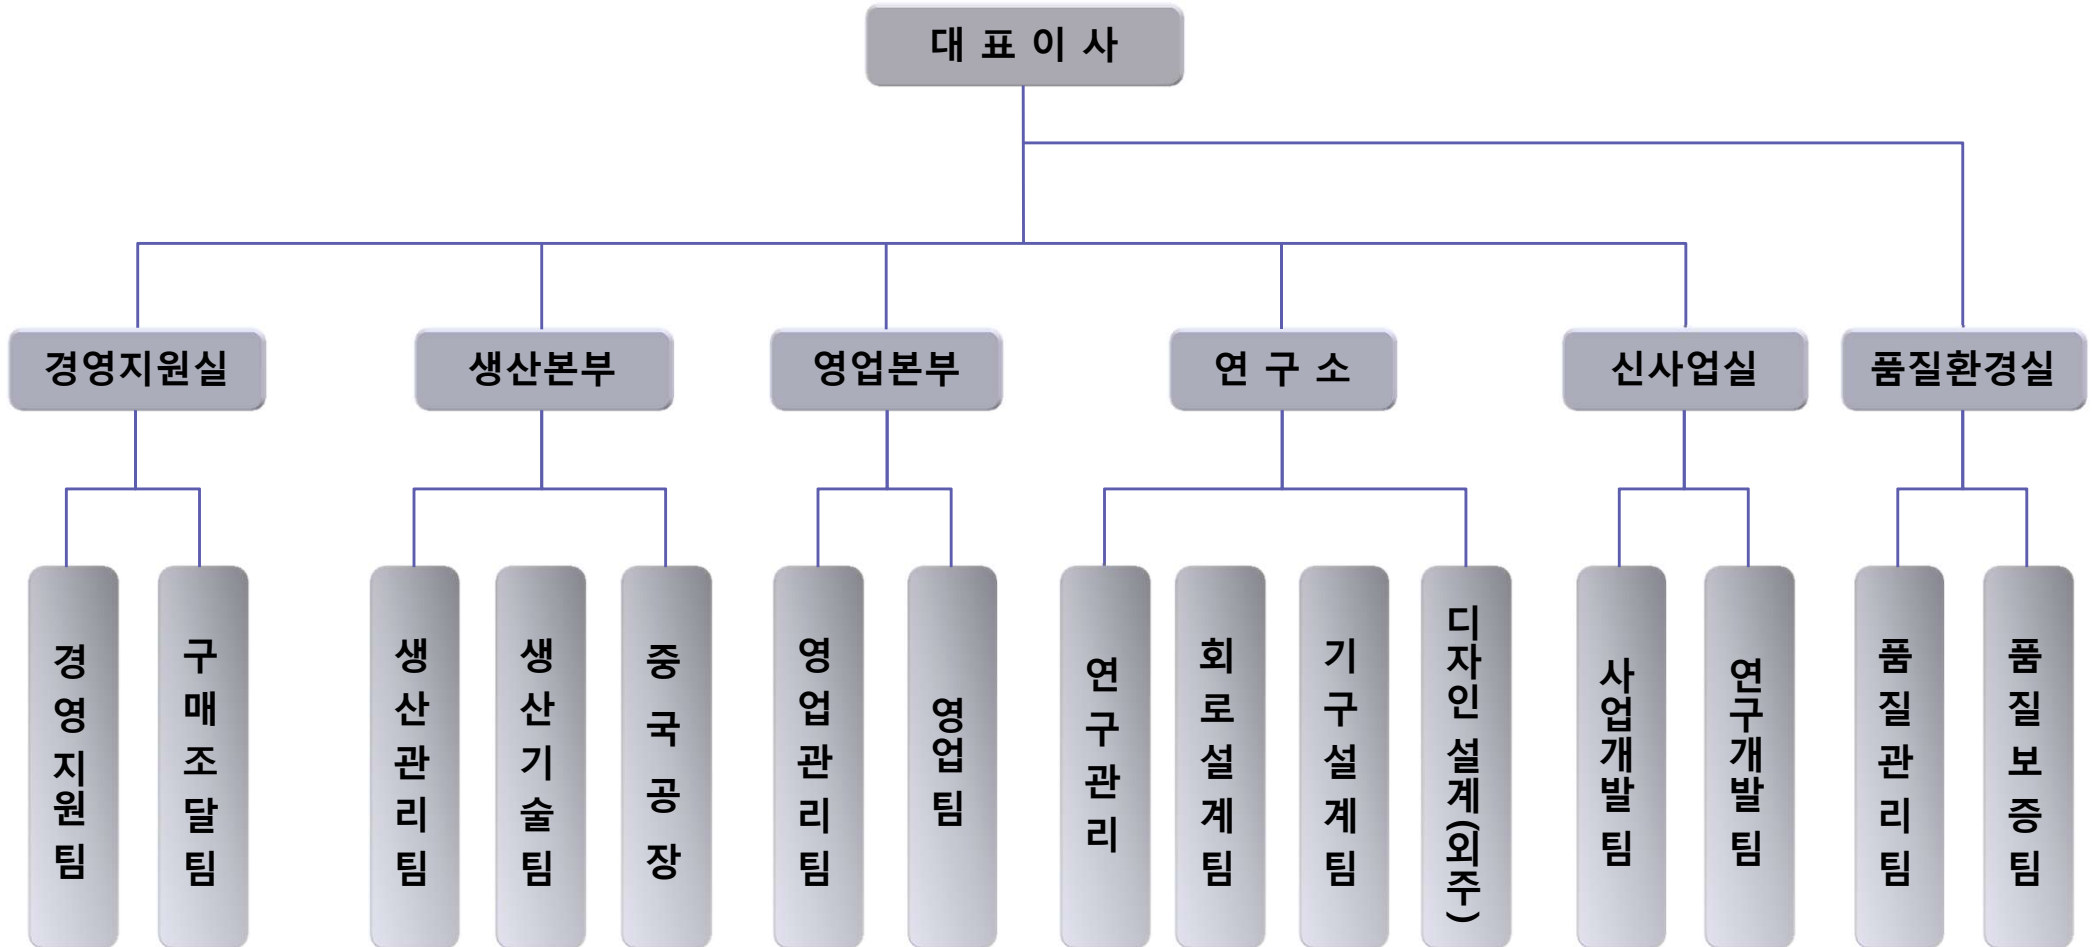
대 표 이 사

경영지원실

생산본부

영업본부

연 구 소

신사업실

품질환경실

경영지원팀

구매조달팀

생산관리팀

생산기술팀

중국공장

영업관리팀

영업팀

연구관리

회로설계팀

기구설계팀

디자인 설계(외주)

사업개발팀

연구개발팀

품질관리팀

품질보증팀